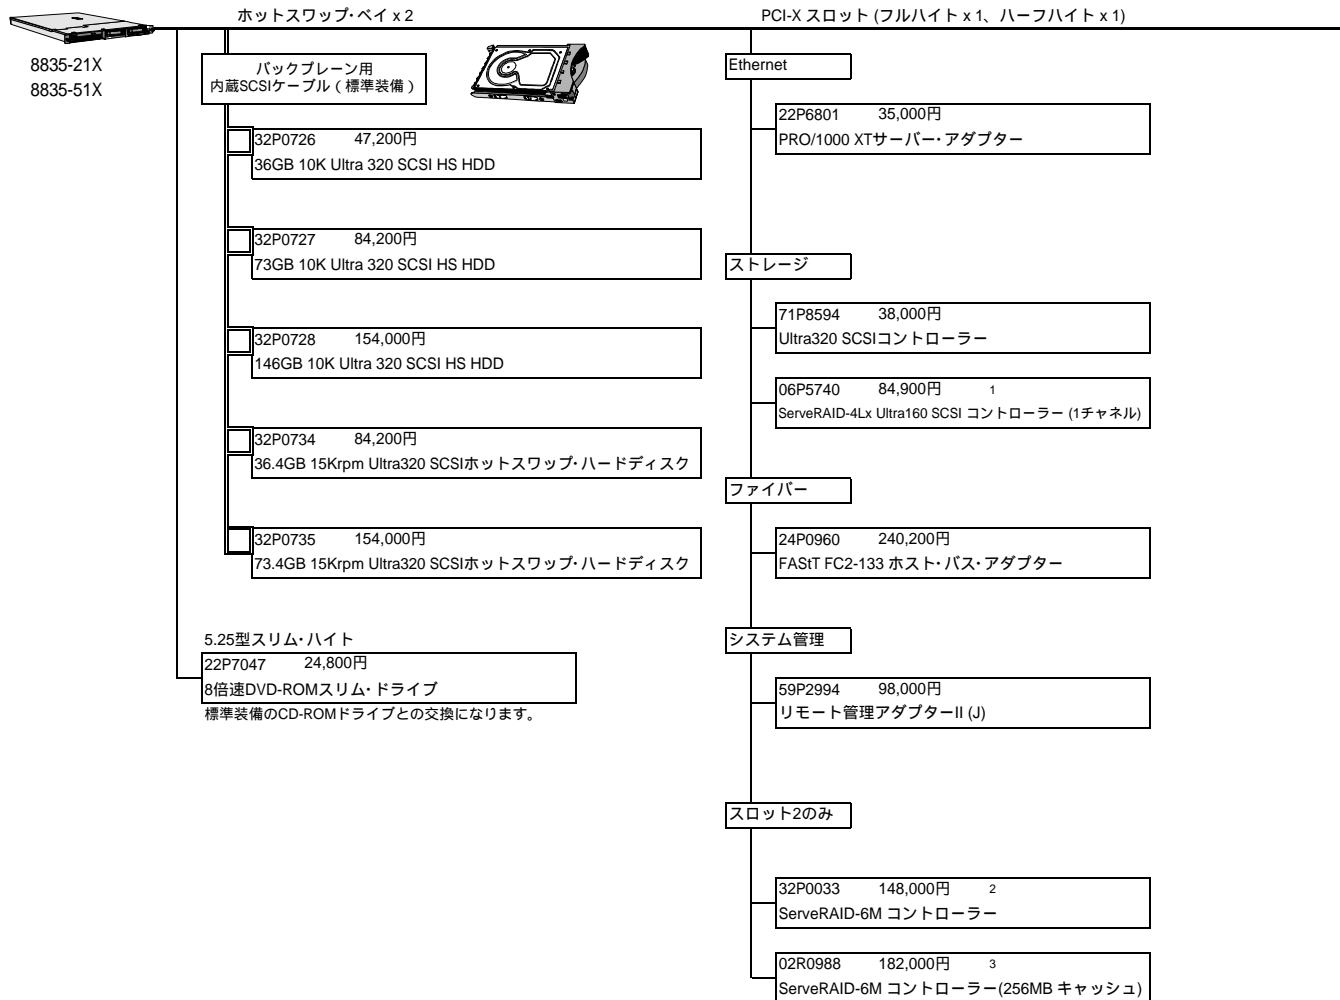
8835-21X
8835-51X

ホットスワップ･ベイ x 2

バックプレーン用
内蔵SCSIケーブル（標準装備）

32P0726 47,200円
36GB 10K Ultra 320 SCSI HS HDD

32P0727 84,200円
73GB 10K Ultra 320 SCSI HS HDD

32P0728 154,000円
146GB 10K Ultra 320 SCSI HS HDD

32P0734 84,200円
36.4GB 15Krpm Ultra320 SCSIホットスワップ･ハードディスク

32P0735 154,000円
73.4GB 15Krpm Ultra320 SCSIホットスワップ･ハードディスク

5.25型スリム･ハイト
22P7047 24,800円
8倍速DVD-ROMスリム･ドライブ
標準装備のCD-ROMドライブとの交換になります。

PCI-X スロット (フルハイト x 1、ハーフハイト x 1)

Ethernet

22P6801 35,000円
PRO/1000 XTサーバー･アダプター

ストレージ

71P8594 38,000円
Ultra320 SCSIコントローラー

06P5740 84,900円 1
ServeRAID-4Lx Ultra160 SCSI コントローラー (1チャネル)

ファイバー

24P0960 240,200円
FAStT FC2-133 ホスト･バス･アダプター

システム管理

59P2994 98,000円
リモート管理アダプターII (J)

スロット2のみ

32P0033 148,000円 2
ServeRAID-6M コントローラー

02R0988 182,000円 3
ServeRAID-6M コントローラー(256MB キャッシュ)